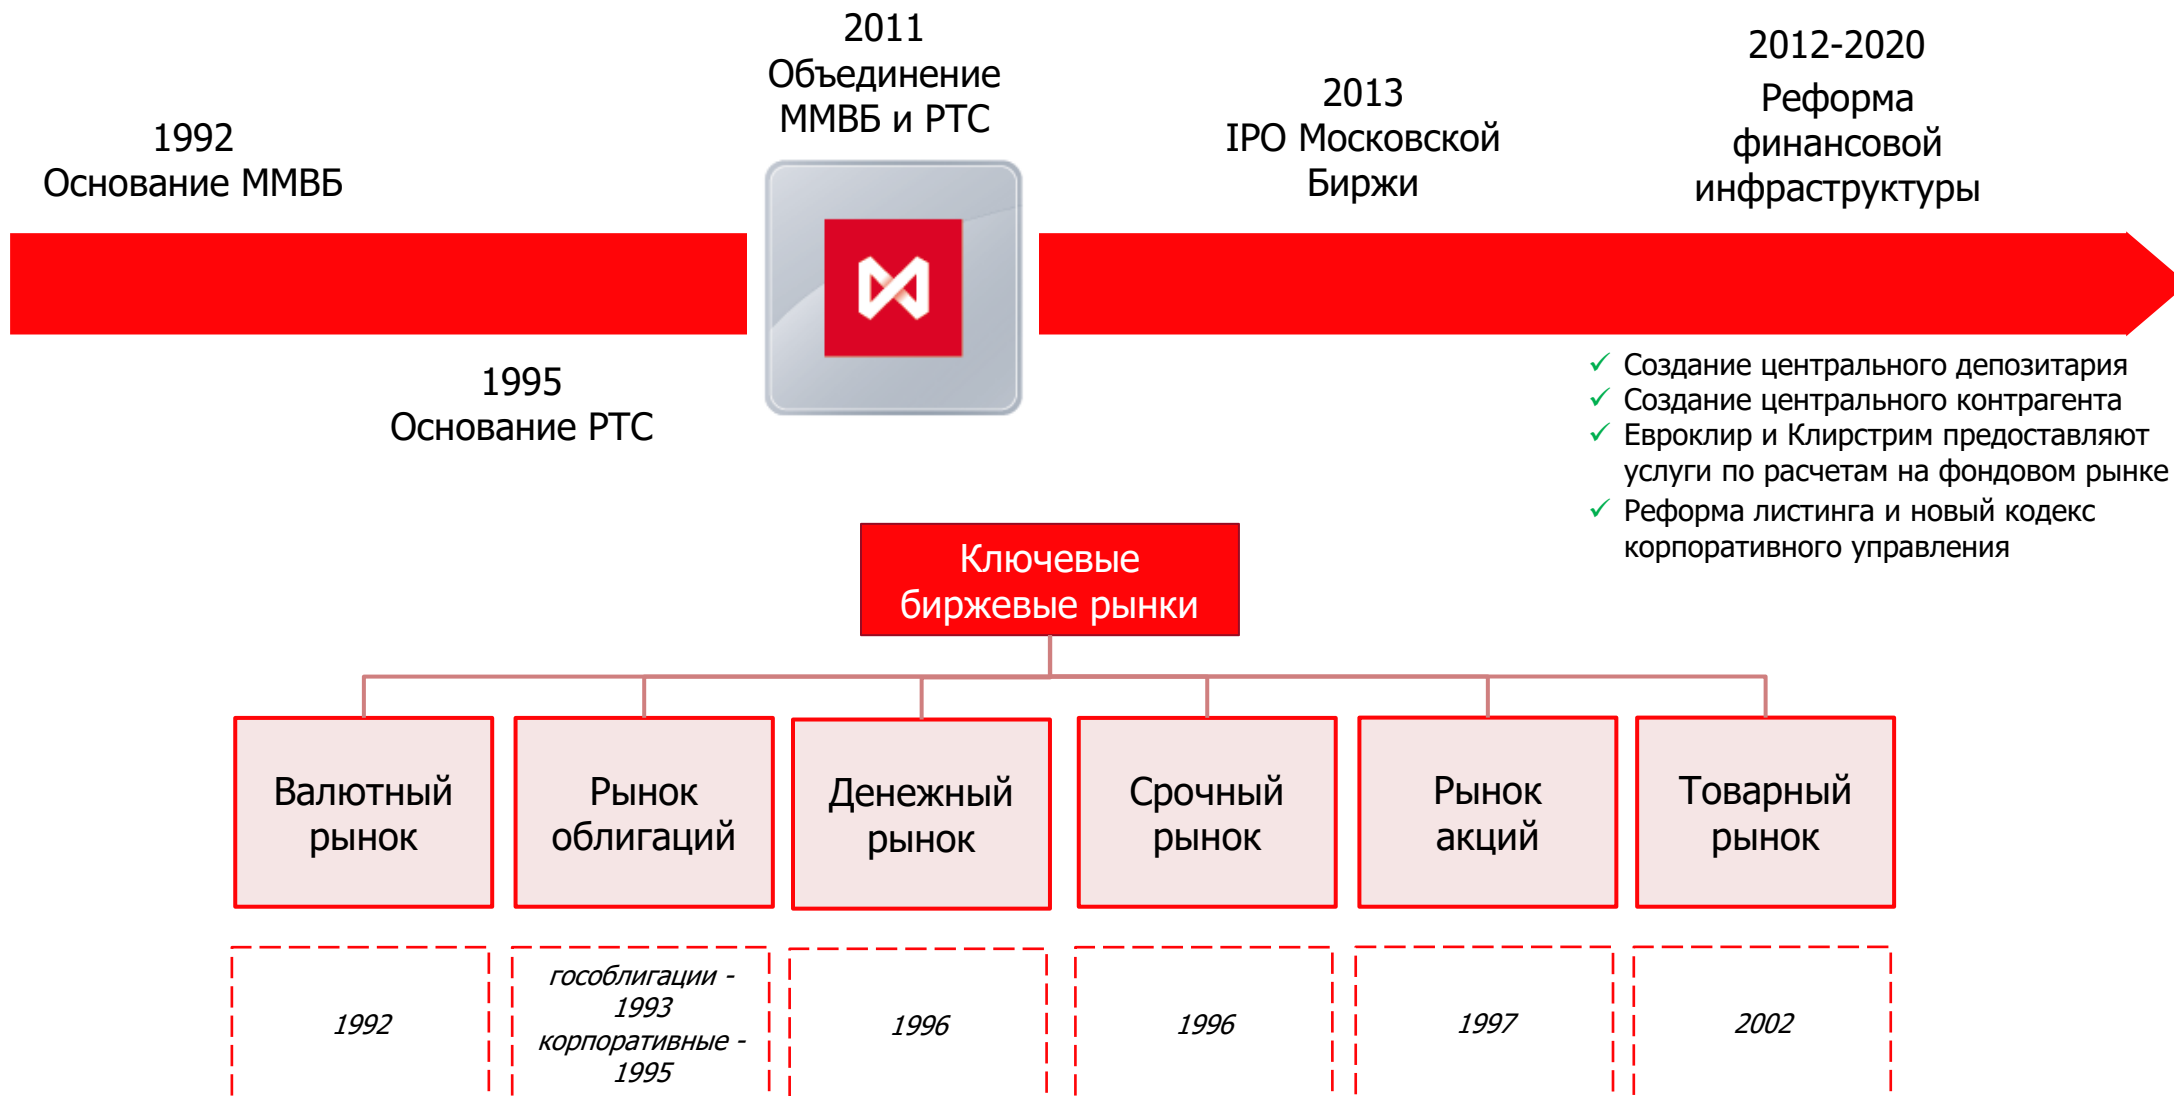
1992
Основание ММВБ

2011
Объединение ММВБ и РТС

2013
IPO Московской Биржи

2012-2020
Реформа финансовой инфраструктуры

1995
Основание РТС

✓ Создание центрального депозитария
✓ Создание центрального контрагента
✓ Евроклир и Клирстрим предоставляют услуги по расчетам на фондовом рынке
✓ Реформа листинга и новый кодекс корпоративного управления

Ключевые биржевые рынки

| Валютный рынок | Рынок облигаций | Денежный рынок | Срочный рынок | Рынок акций | Товарный рынок |
|---|---|---|---|---|---|
| 1992 | гособлигации - 1993 корпоративные - 1995 | 1996 | 1996 | 1997 | 2002 |